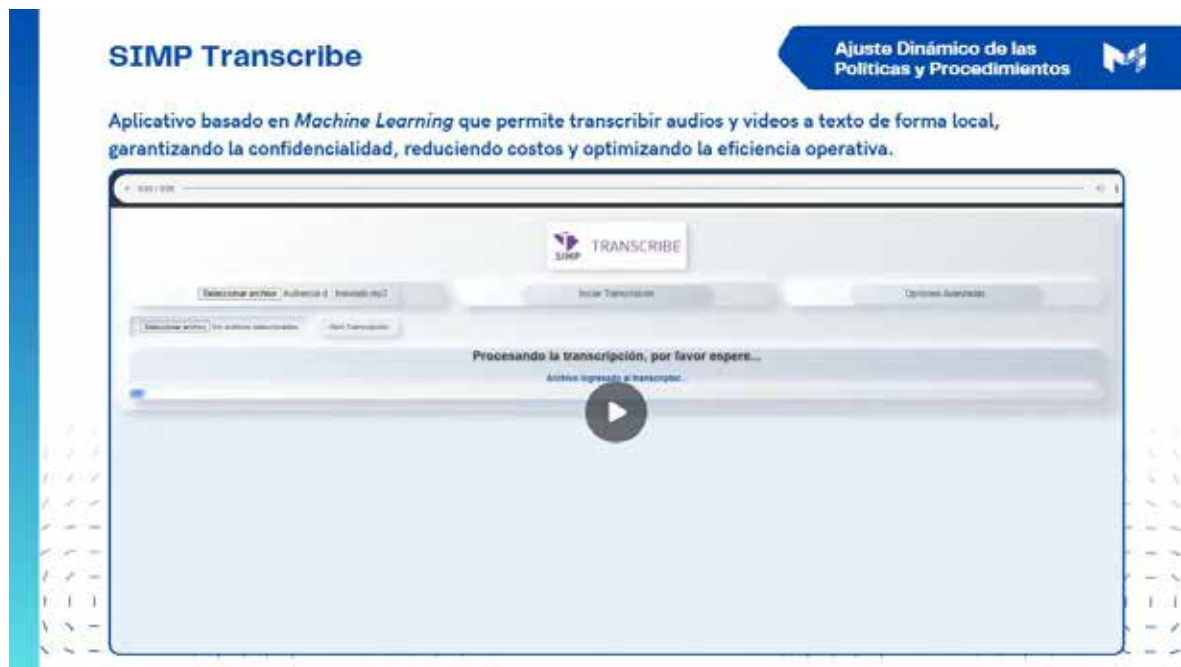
SIMP Transcribe

Ajuste Dinámico de las Politicas y Procedimientos

Aplicativo basado en *Machine Learning* que permite transcribir audios y videos a texto de forma local, garantizando la confidencialidad, reduciendo costos y optimizando la eficiencia operativa.

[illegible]

SIMP TRANSCRIBE

Seleccionar archivo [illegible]

Iniciar Transcripción

Opciones Avanzadas

Seleccionar archivo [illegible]

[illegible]

Procesando la transcripción, por favor espere...

Archivo ingresado al transcriptor.